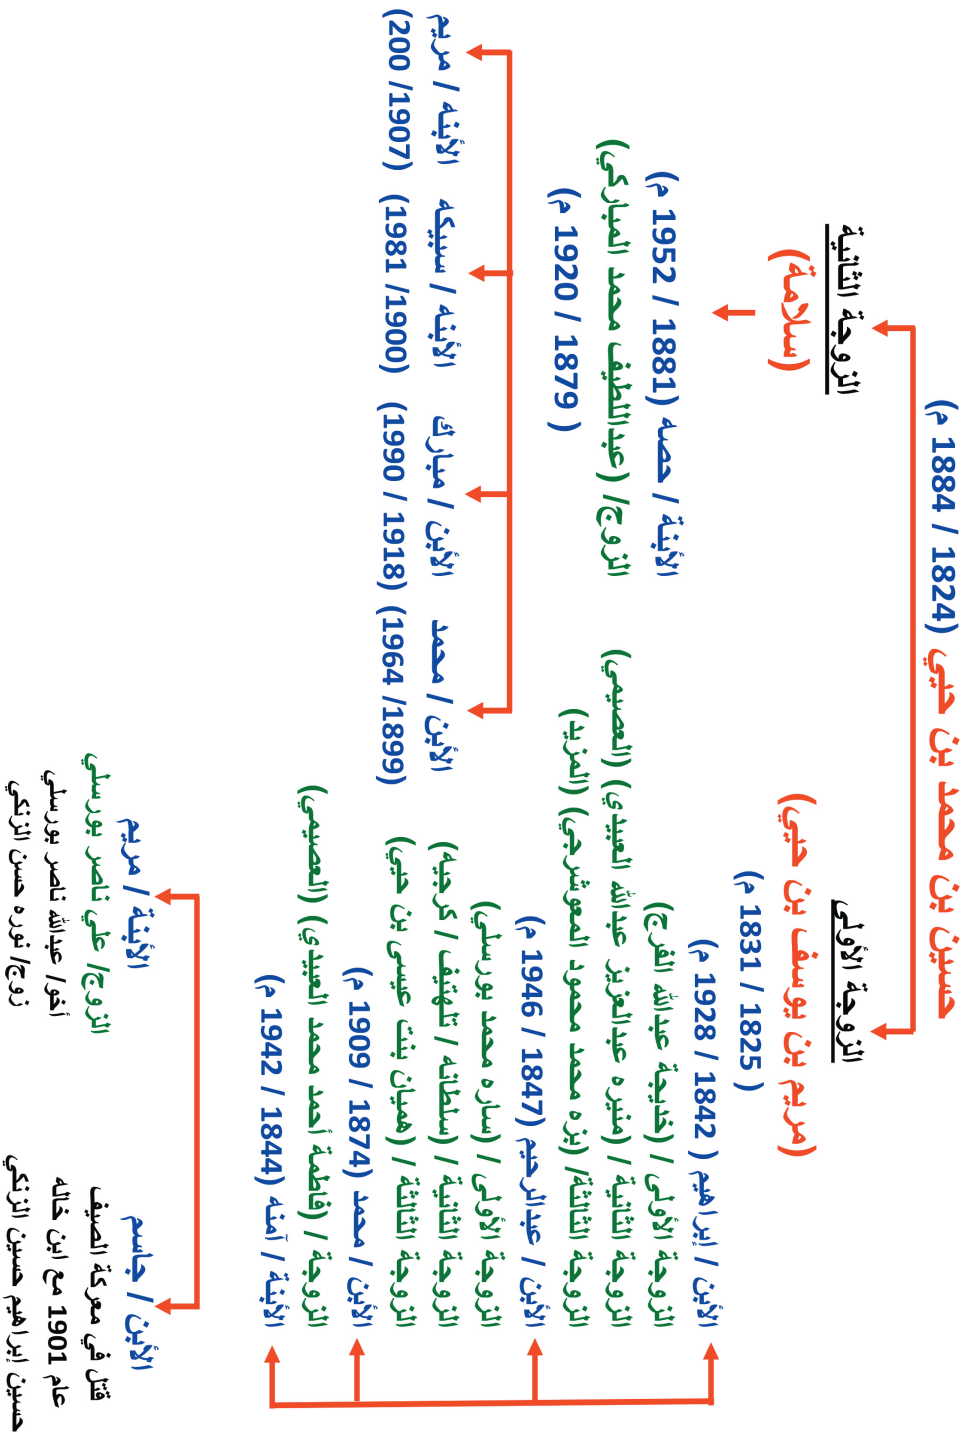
حسين بن محمد بن حيي (1824 / 1884 م)

الزوجة الأولى
مريم بن يوسف بن حيي)
( 1825 / 1831 م)

الابن / إبراهيم ( 1842 / 1928 م)
الزوجة الأولى / (خديجة عبدالله الفرج)
الزوجة الثانية / (منيره عبدالعزيز عبدالله العبيدي) (العصيمي)
الزوجة الثالثة/ (بزه محمد محمود المعوشرجي) (المزيد)

الابن / عبدالرحيم (1847 / 1946 م)
الزوجة الأولى / (ساره محمد بورسلي)
الزوجة الثانية / (سلطانه / تلوتيف / كرجيه)
الزوجة الثالثة / (هميان بنت عيسى بن حيي)

الابن / محمد (1874 / 1909 م)

الابنة / آمنة (1844 / 1942 م)
الزوجة / (فاطمة أحمد محمد العبيدي) (العصيمي)

الابن / جاسم
قتل في معركة الصريف
عام 1901 مع ابن خاله
حسين إبراهيم حسين الزنكي

الابنة / مريم
الزوج/ علي ناصر بورسلي
أخو/ عبدالله ناصر بورسلي
زوج/ نوره حسن الزنكي

الزوجة الثانية
(سلامة)

الابنة / حصه (1881 / 1952 م)
الزوج/ (عبداللطيف محمد المباركي)
( 1879 / 1920 م)

الابن / محمد (1899/ 1964)
الابن / مبارك (1918 / 1990)
الابنه / سبيكه (1900/ 1981)
الابنه / مريم (1907/ 200)